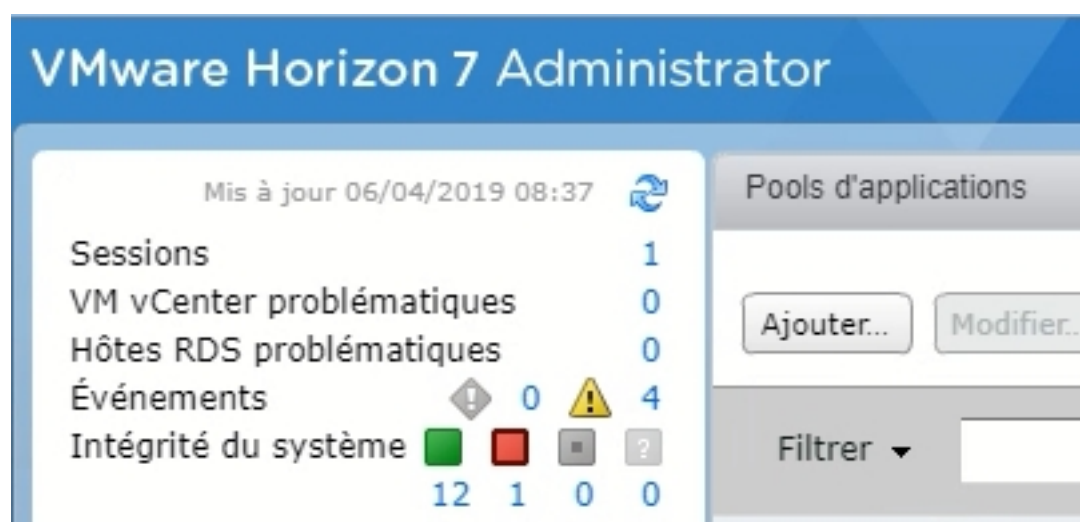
VMware Horizon 7 Administrator

Mis à jour 06/04/2019 08:37

Sessions 1
VM vCenter problématiques 0
Hôtes RDS problématiques 0
Événements 0 4
Intégrité du système
12 1 0 0

Pools d'applications

Ajouter... Modifier...

Filtrer